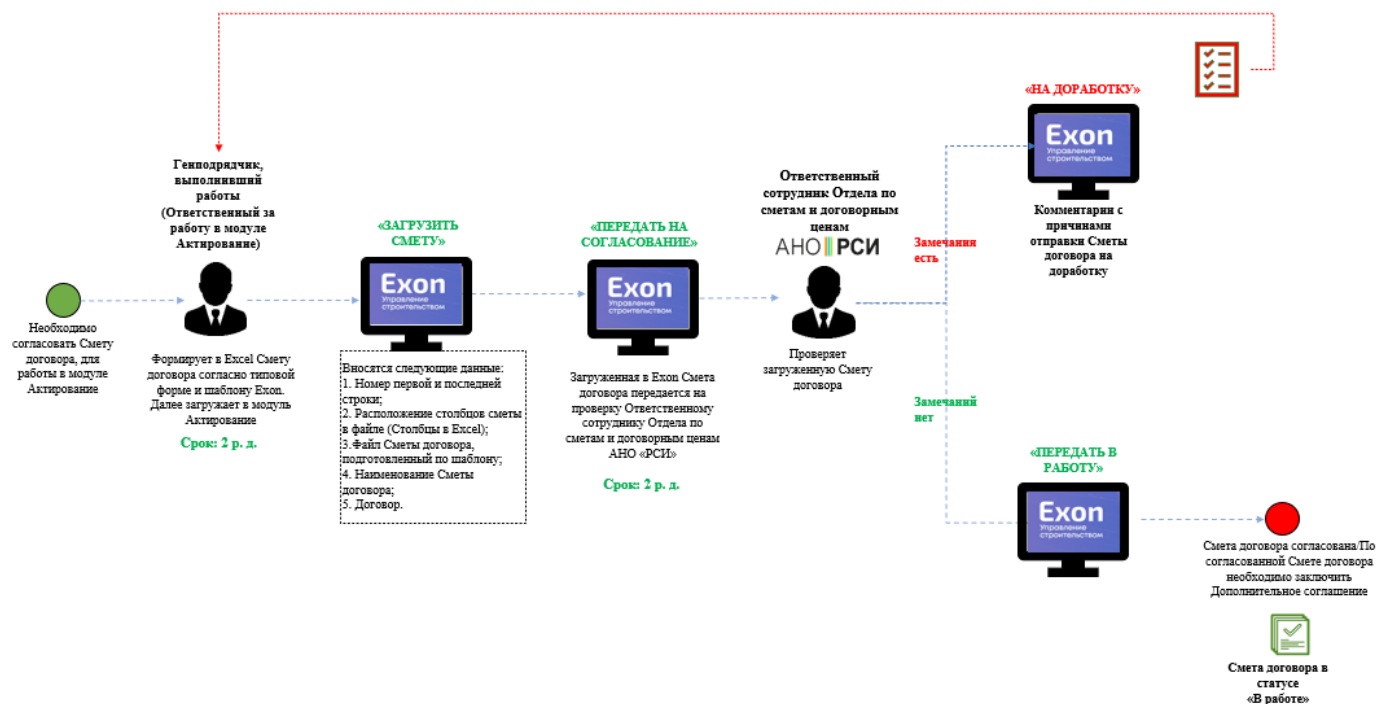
Необходимо согласовать Смету договора, для работы в модуле Актирование

Генподрядчик, выполнивший работы (Ответственный за работу в модуле Актирование)

Формирует в Excel Смету договора согласно типовой форме и шаблону Exon. Далее загружает в модуль Актирование

Срок: 2 р. д.

«ЗАГРУЗИТЬ СМЕТУ»

Exon
Управление строительством

Вносятся следующие данные:
1. Номер первой и последней строки;
2. Расположение столбцов сметы в файле (Столбцы в Excel);
3.Файл Сметы договора, подготовленный по шаблону;
4. Наименование Сметы договора;
5. Договор.

«ПЕРЕДАТЬ НА СОГЛАСОВАНИЕ»

Exon
Управление строительством

Загруженная в Exon Смета договора передается на проверку Ответственному сотруднику Отдела по сметам и договорным ценам АНО «РСИ»

Срок: 2 р. д.

Ответственный сотрудник Отдела по сметам и договорным ценам

АНО РСИ

Проверяет загруженную Смету договора

Замечания есть

Замечаний нет

«НА ДОРАБОТКУ»

Exon
Управление строительством

Комментарии с причинами отправки Сметы договора на доработку

«ПЕРЕДАТЬ В РАБОТУ»

Exon
Управление строительством

Смета договора согласована/По согласованной Смете договора необходимо заключить Дополнительное соглашение

Смета договора в статусе «В работе»